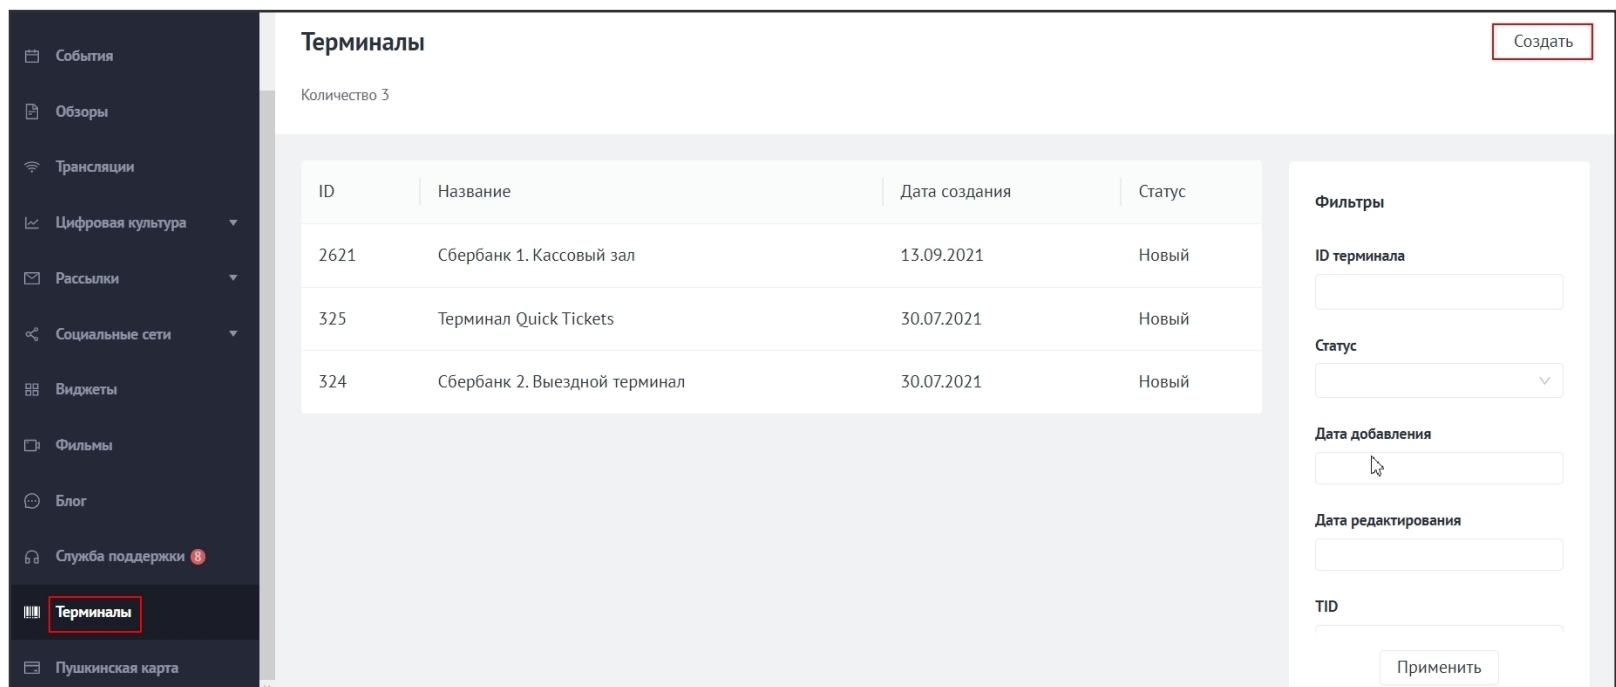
События

Обзоры

Трансляции

Цифровая культура

Рассылки

Социальные сети

Виджеты

Фильмы

Блог

Служба поддержки 8

Терминалы

Пушкинская карта

Терминалы

Создать

Количество 3

| ID | Название | Дата создания | Статус |
|---|---|---|---|
| 2621 | Сбербанк 1. Кассовый зал | 13.09.2021 | Новый |
| 325 | Терминал Quick Tickets | 30.07.2021 | Новый |
| 324 | Сбербанк 2. Выездной терминал | 30.07.2021 | Новый |

Фильтры

ID терминала

Статус

Дата добавления

Дата редактирования

TID

Применить